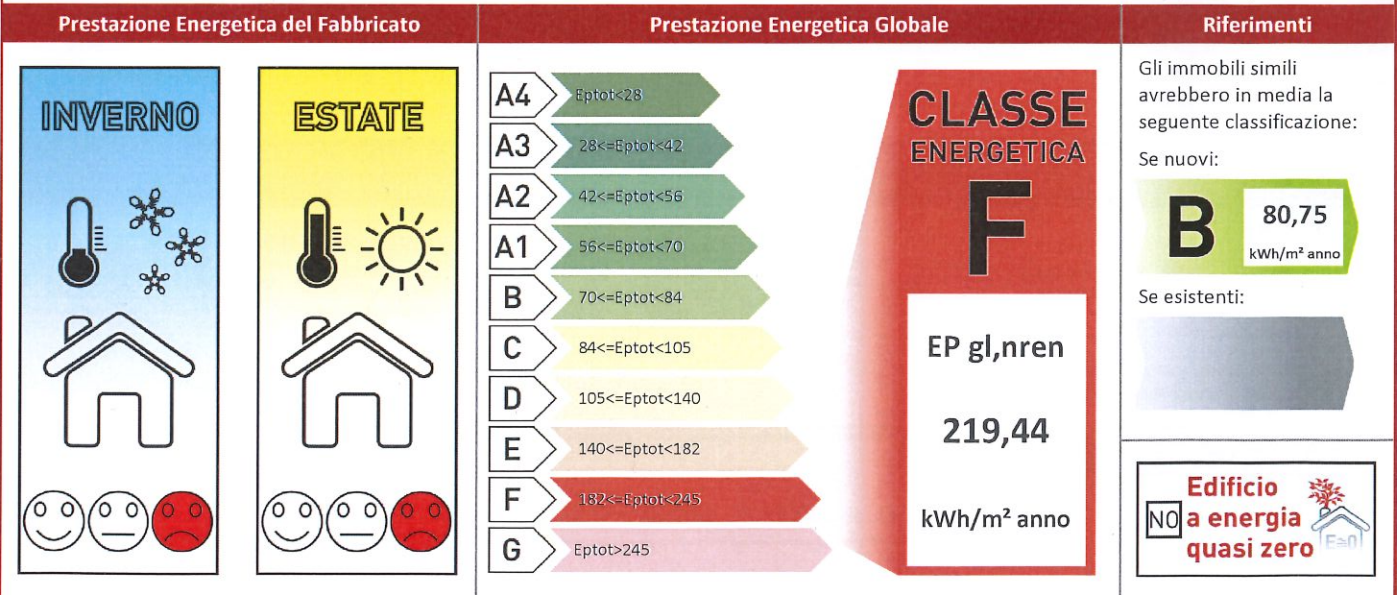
Prestazione Energetica del Fabbricato

INVERNO

ESTATE

Prestazione Energetica Globale

A4 Eptot<28
A3 28<=Eptot<42
A2 42<=Eptot<56
A1 56<=Eptot<70
B 70<=Eptot<84
C 84<=Eptot<105
D 105<=Eptot<140
E 140<=Eptot<182
F 182<=Eptot<245
G Eptot>245

CLASSE ENERGETICA
F

EP gl,nren

219,44

kWh/m² anno

Riferimenti

Gli immobili simili avrebbero in media la seguente classificazione:

Se nuovi:

B 80,75 kWh/m² anno

Se esistenti:

NO Edificio a energia quasi zero

E≥0